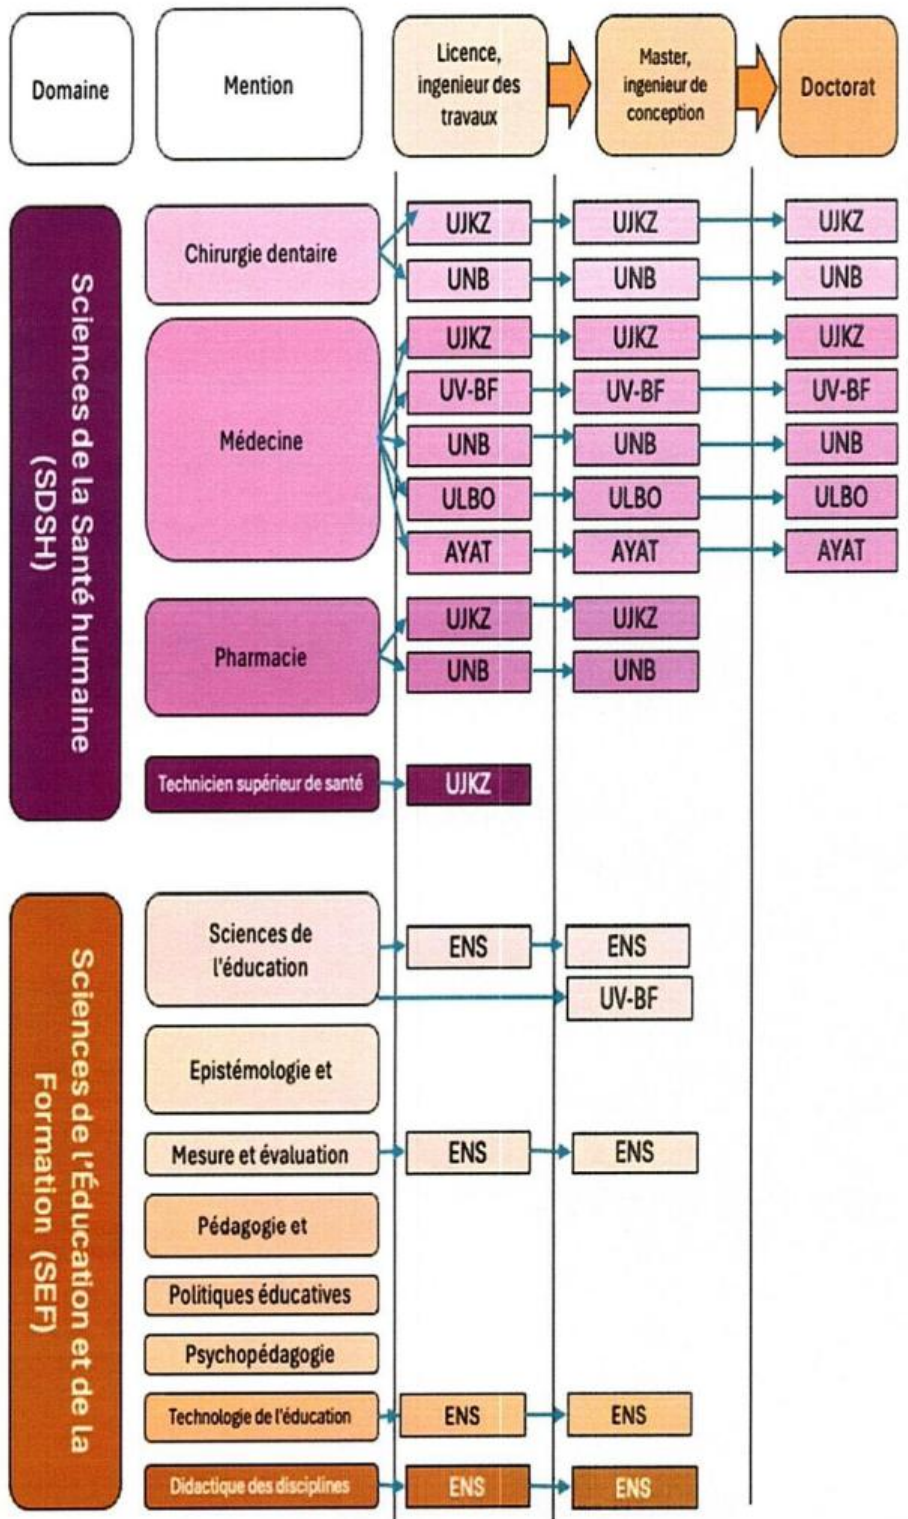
Domaine

Mention

Licence, ingenieur des travaux

Master, ingenieur de conception

Doctorat

Sciences de la Santé humaine (SDSH)

Chirurgie dentaire

UJKZ

UJKZ

UJKZ

UNB

UNB

UNB

Médecine

UJKZ

UJKZ

UJKZ

UV-BF

UV-BF

UV-BF

UNB

UNB

UNB

ULBO

ULBO

ULBO

AYAT

AYAT

AYAT

Pharmacie

UJKZ

UJKZ

UNB

UNB

Technicien supérieur de santé

UJKZ

Sciences de l'Éducation et de la Formation (SEF)

Sciences de l'éducation

ENS

ENS

UV-BF

Epistémologie et

Mesure et évaluation

ENS

ENS

Pédagogie et

Politiques éducatives

Psychopédagogie

Technologie de l'éducation

ENS

ENS

Didactique des disciplines

ENS

ENS